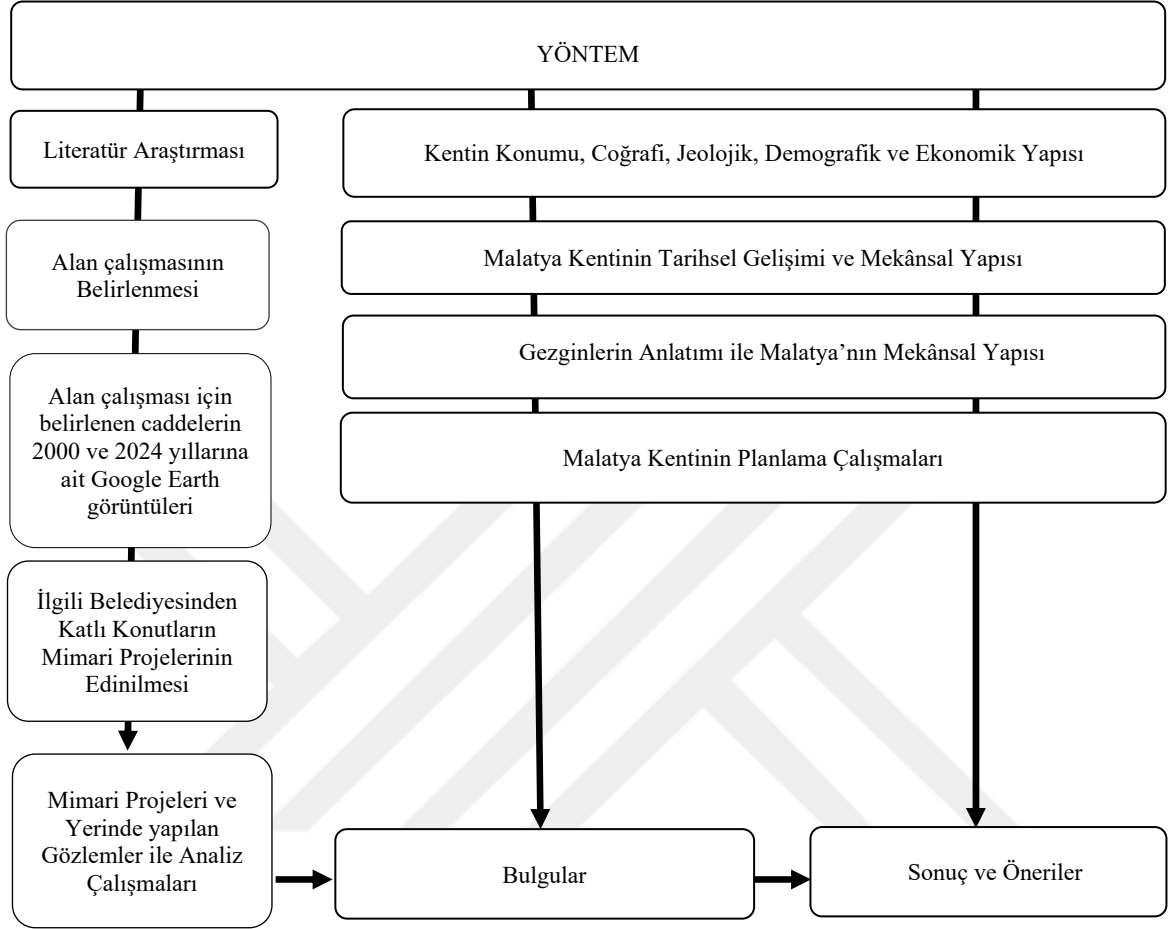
YÖNTEM

Literatür Araştırması

Alan çalışmasının Belirlenmesi

Alan çalışması için belirlenen caddelerin 2000 ve 2024 yıllarına ait Google Earth görüntüleri

İlgili Belediyesinden Katlı Konutların Mimari Projelerinin Edinilmesi

Mimari Projeleri ve Yerinde yapılan Gözlemler ile Analiz Çalışmaları

Kentin Konumu, Coğrafi, Jeolojik, Demografik ve Ekonomik Yapısı

Malatya Kentinin Tarihsel Gelişimi ve Mekânsal Yapısı

Gezginlerin Anlatımı ile Malatya'nın Mekânsal Yapısı

Malatya Kentinin Planlama Çalışmaları

Bulgular

Sonuç ve Öneriler